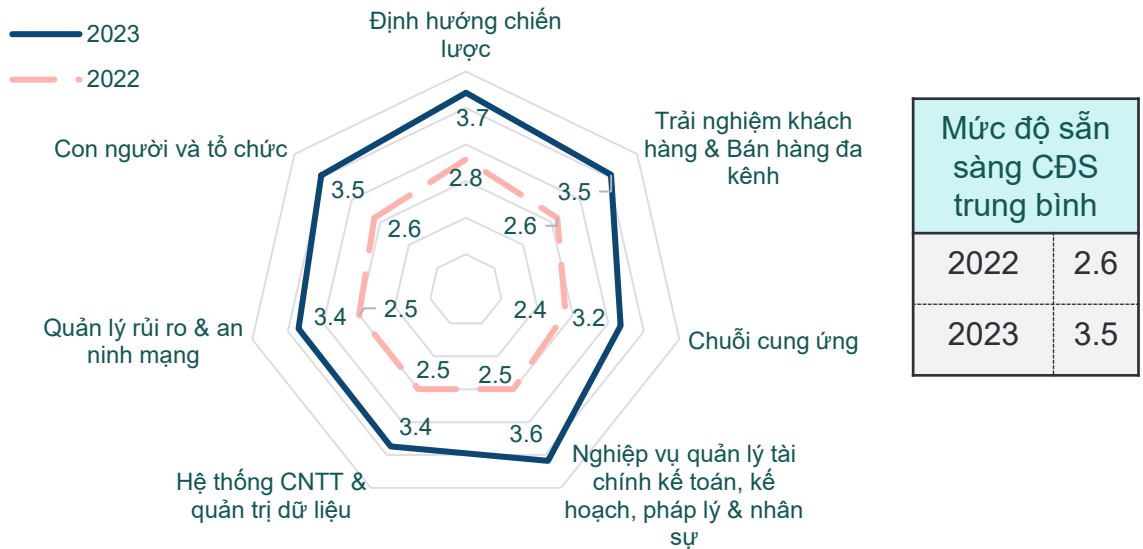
2023
2022

Định hướng chiến lược
Trải nghiệm khách hàng & Bán hàng đa kênh
Chuỗi cung ứng
Nghiệp vụ quản lý tài chính kế toán, kế hoạch, pháp lý & nhân sự
Hệ thống CNTT & quản trị dữ liệu
Quản lý rủi ro & an ninh mạng
Con người và tổ chức

3.7
2.8
3.5
2.6
3.2
2.4
3.6
2.5
3.4
2.5
3.4
2.5
3.5
2.6

| Mức độ sẵn sàng CĐS trung bình | |
|---|---|
| 2022 | 2.6 |
| 2023 | 3.5 |